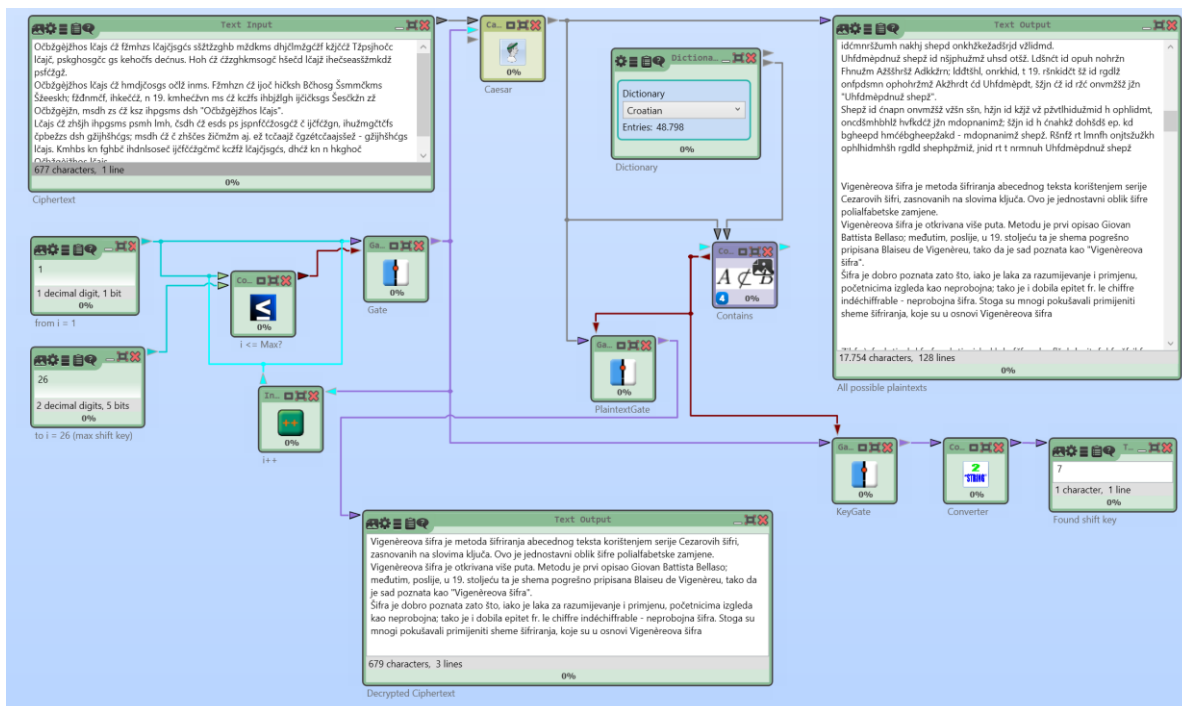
Text Input

Očbžgėjžhos lčajs čž fžmhzs lčajčjsgčs sšžtžzghb mždkms dhjčlmžgčžf kžjččž Tžpsjhočc lčajč, pskghosgčc gs kehočfs dečnus. Hoh čž čžzghkmsogč hšečd lčajž ihečseasšžmkdž psfčžgž.
Očbžgėjžhos lčajs čž hmdjčosgs očlž inms. Fžmhzn čž ijoč hičksh Bčhosg Šsmmčkms Šžeeskh; fždnmčf, ihkeččž, n 19. kmhečžvn ms čž kcžfs ihbjžlgh ijčičksgs Šesčkžn zž Očbžgėjžn, msdh zs čž ksz ihpgsms dsh "Očbžgėjžhos lčajs".
Lčajs čž zhšjh ihpgsms psmh lmh, čsdh čž esds ps jspnfččžosgčž č ijčfčžgn, ihužmgčtčfs čpbežzs dsh gžijhšhčgs; msdh čž č zhščes žičmžm aj. ež tcčaajž čgzétcčaajsžež - gžijhšhčgs lčajs. Kmhbs kn fghbč ihdnlsoseč ijčfččžgčmč kcžfž lčajčjsgčs, dhčž kn n hkghoč Očbžgėjžhos lčajs
677 characters, 1 line
0%
Ciphertext

Ca...
0%
Caesar

Dictiona...
Dictionary
Croatian
Entries: 48.798
0%
Dictionary

Text Output
idčmnržžumh nakhj shepd onkhžkežadšrjd všlidmd.
Uhfdmėpdnuž shepž id nšjphužmž uhsd otšž. Ldšnčt id opuh nohržn Fhnužm Ažššhršž Adkkžrn; lddtšhl, onrkhid, t 19. ršnkidčt šž id rgdlž onfpdsmn ophohržmž Akžhrdt čd Uhfdmėpdt, šžjn čž id ržč onvmžšž jžn "Uhfdmėpdnuž shepž".
Shepž id čnapn onvmžšž všžn ssn, hžjn id kžjž vž pžvtlhidužmid h ophlidmt, oncdšmhbhlž hvfkdčt jžn mdopnanimž; šžjn id h čnahkž dohšdš ep. kd bgheepd hmcébgheepžakd - mdopnanimž shepž. Ršnfž rt lmnfh onjtšužkh ophlhidmhšh rgdld shephpžmiž, jnid rt t nrmnuh Uhfdmėpdnuž shepž

Vigenèreova šifra je metoda šifriranja abecednog teksta korištenjem serije Cezarovih šifri, zasnovanih na slovima ključa. Ovo je jednostavni oblik šifre polialfabetske zamjene.
Vigenèreova šifra je otkrivana više puta. Metodu je prvi opisao Giovan Battista Bellaso; međutim, poslije, u 19. stoljeću ta je shema pogrešno pripisana Blaiseu de Vigenèreu, tako da je sad poznata kao "Vigenèreova šifra".
Šifra je dobro poznata zato što, iako je laka za razumijevanje i primjenu, početnicima izgleda kao neprobojna; tako je i dobila epitet fr. le chiffre indéchiffrable - neprobojna šifra. Stoga su mnogi pokušavali primijeniti sheme šifriranja, koje su u osnovi Vigenèreova šifra
17.754 characters, 128 lines
0%
All possible plaintexts

1
1 decimal digit, 1 bit
0%
from i = 1

Co...
0%
i <= Max?

Ga...
0%
Gate

Co...
0%
Contains

26
2 decimal digits, 5 bits
0%
to i = 26 (max shift key)

In...
0%
i++

Ga...
0%
PlaintextGate

Ga...
0%
KeyGate

Co...
0%
Converter

T...
7
1 character, 1 line
0%
Found shift key

Text Output
Vigenèreova šifra je metoda šifriranja abecednog teksta korištenjem serije Cezarovih šifri, zasnovanih na slovima ključa. Ovo je jednostavni oblik šifre polialfabetske zamjene.
Vigenèreova šifra je otkrivana više puta. Metodu je prvi opisao Giovan Battista Bellaso; međutim, poslije, u 19. stoljeću ta je shema pogrešno pripisana Blaiseu de Vigenèreu, tako da je sad poznata kao "Vigenèreova šifra".
Šifra je dobro poznata zato što, iako je laka za razumijevanje i primjenu, početnicima izgleda kao neprobojna; tako je i dobila epitet fr. le chiffre indéchiffrable - neprobojna šifra. Stoga su mnogi pokušavali primijeniti sheme šifriranja, koje su u osnovi Vigenèreova šifra
679 characters, 3 lines
0%
Decrypted Ciphertext